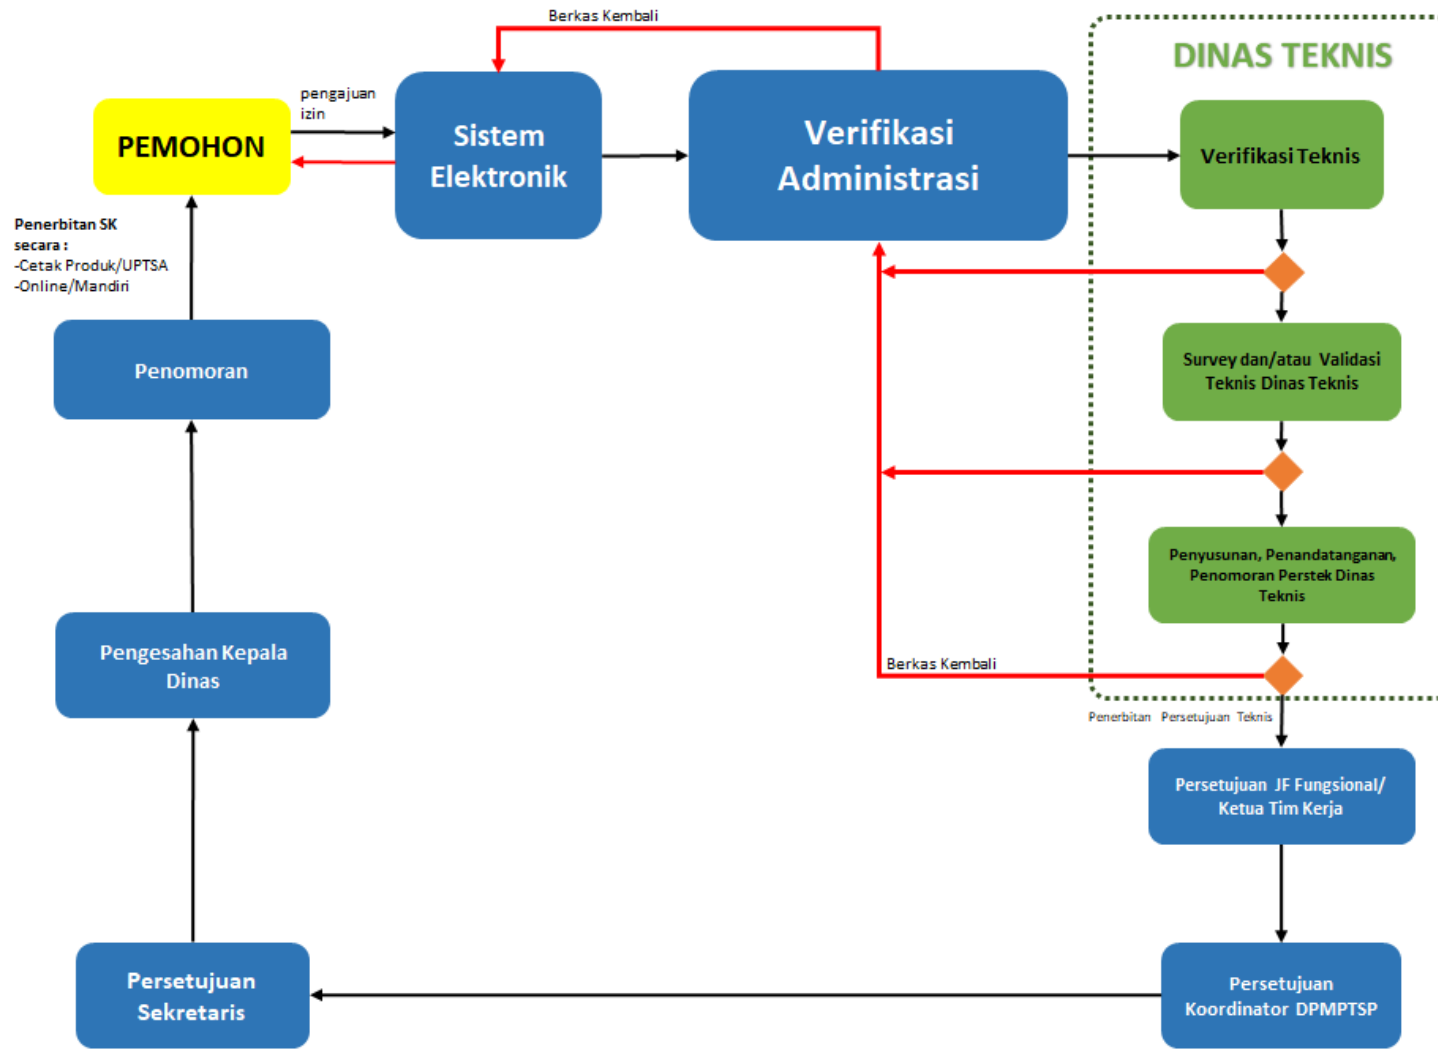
Berkas Kembali

PEMOHON

pengajuan izin

Sistem Elektronik

Verifikasi Administrasi

DINAS TEKNIS

Verifikasi Teknis

Penerbitan SK secara :
-Cetak Produk/UPTSA
-Online/Mandiri

Penomoran

Survey dan/atau Validasi Teknis Dinas Teknis

Penyusunan, Penandatanganan, Penomoran Perstek Dinas Teknis

Pengesahan Kepala Dinas

Berkas Kembali

Penerbitan Persetujuan Teknis

Persetujuan JF Fungsional/ Ketua Tim Kerja

Persetujuan Sekretaris

Persetujuan Koordinator DPMPTSP